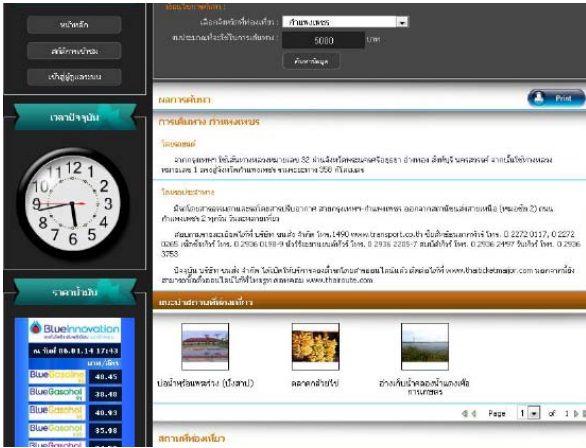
หน้าหลัก

สมัครสมาชิก

เข้าสู่ระบบ

เลือกจังหวัดที่ต้องการ กำแพงเพชร

งบประมาณค่าใช้จ่ายในการเดินทาง 5000 บาท

ค้นหาข้อมูล

เวลาปัจจุบัน

12 1 2 3 4 5 6 7 8 9 10 11

ราคาน้ำมัน

BlueInnovation

ณ วันที่ 06.01.14 17:43

บาท/ลิตร

BlueGasoline 48.45

BlueGasohol 38.48

BlueGasohol 40.93

BlueGasohol 35.98

BlueGasohol

ผลการค้นหา

Print

การเดินทาง กำแพงเพชร

โดยรถยนต์

จากกรุงเทพฯ ใช้เส้นทางหลวงหมายเลข 32 ผ่านจังหวัดพระนครศรีอยุธยา อ่างทอง สิงห์บุรี นครสวรรค์ จากนั้นใช้ทางหลวงหมายเลข 1 ตรงสู่จังหวัดกำแพงเพชร รวมระยะทาง 358 กิโลเมตร

โดยรถประจำทาง

มีรถโดยสารธรรมดาและปรับอากาศปรับอากาศ สายกรุงเทพฯ-กำแพงเพชร ออกจากสถานีขนส่งสายเหนือ (หมอชิต 2) ถนนกำแพงเพชร 2 ทุกวัน วันละหลายเที่ยว

สอบถามรายละเอียดได้ที่ บริษัท ขนส่ง จำกัด โทร. 1490 www.transport.co.th ประชาสัมพันธ์ โทร. 0 2272 0117, 0 2272 0265 เหนือ โทร. 0 2936 0199 ... โทร. 0 2936 2285-7 ... โทร. 0 2936 2497 ... โทร. 0 2936 3753

นิรภัยทัวร์ บริษัท ... จำกัด ... www.thaibusticket.com ... www.thaiticketmajor.com ... www.thairoute.com

แนะนำสถานที่ท่องเที่ยว

บ่อน้ำพุร้อนพระร่วง (บึงสามัคคี)

ตลาดกล้วยไข่

อ่างเก็บน้ำคลองน้ำแดงเพื่อการเกษตร

Page 1 of 1

สถานที่ท่องเที่ยว